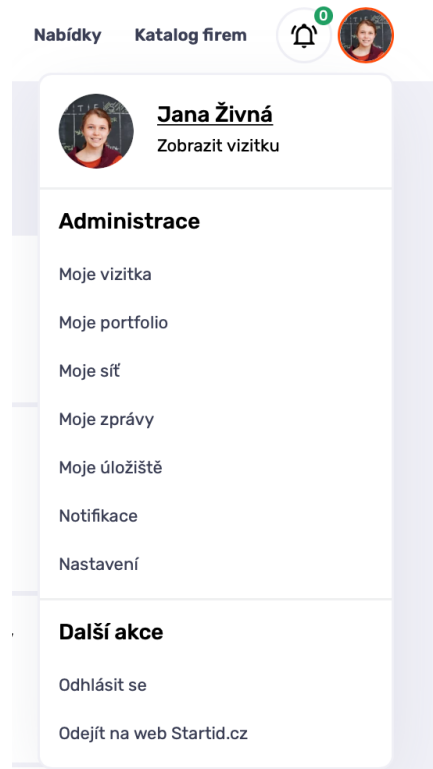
Nabídky Katalog firem 0

Jana Živná
Zobrazit vizitku

Administrace

Moje vizitka

Moje portfolio

Moje síť

Moje zprávy

Moje úložiště

Notifikace

Nastavení

Další akce

Odhlásit se

Odejít na web Startid.cz